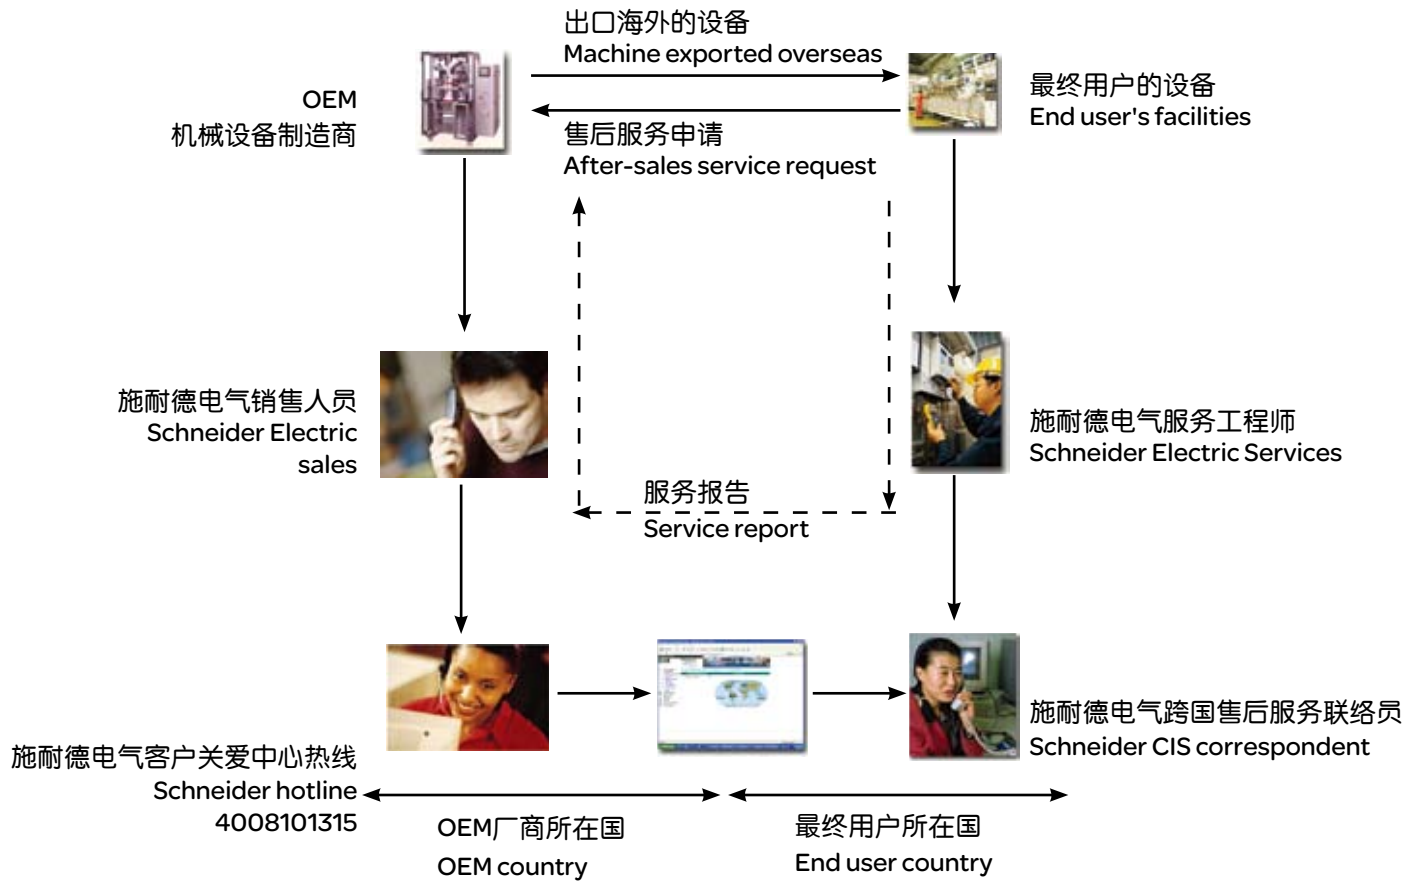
出口海外的设备
Machine exported overseas

OEM
机械设备制造商

最终用户的设备
End user's facilities

售后服务申请
After-sales service request

施耐德电气销售人员
Schneider Electric sales

施耐德电气服务工程师
Schneider Electric Services

服务报告
Service report

施耐德电气客户关爱中心热线
Schneider hotline
4008101315

施耐德电气跨国售后服务联络员
Schneider CIS correspondent

OEM厂商所在国
OEM country

最终用户所在国
End user country